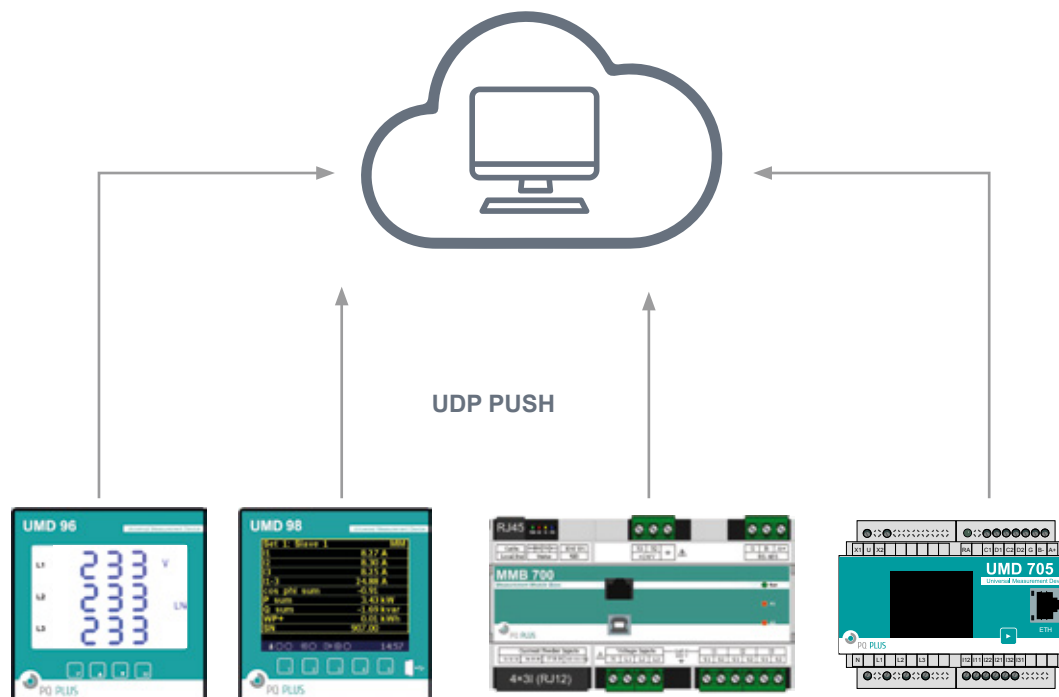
UDP PUSH

UMD 96

L1 233 V
L2 233 LN
L3 233

PQ PLUS

UMD 98

Set 1: Slave 1
I1 8,17 A
I2 8,30 A
I3 8,15 A
I1-3 24,88 A
cos phi sum -0,91
P sum 3,43 kW
Q sum -1,69 kvar
WP+ 0,01 kWh
SN 907,00

14:57

PQ PLUS

RJ45

MMB 700

PQ PLUS

4+3I (RJ12)

UMD 705

Universal Measurement Dev

X1 U X2

RA C1 D1 C2 D2 G B- A+

ETH

PQ PLUS

N L1 L2 L3 I12 I11 I22 I21 I32 I31